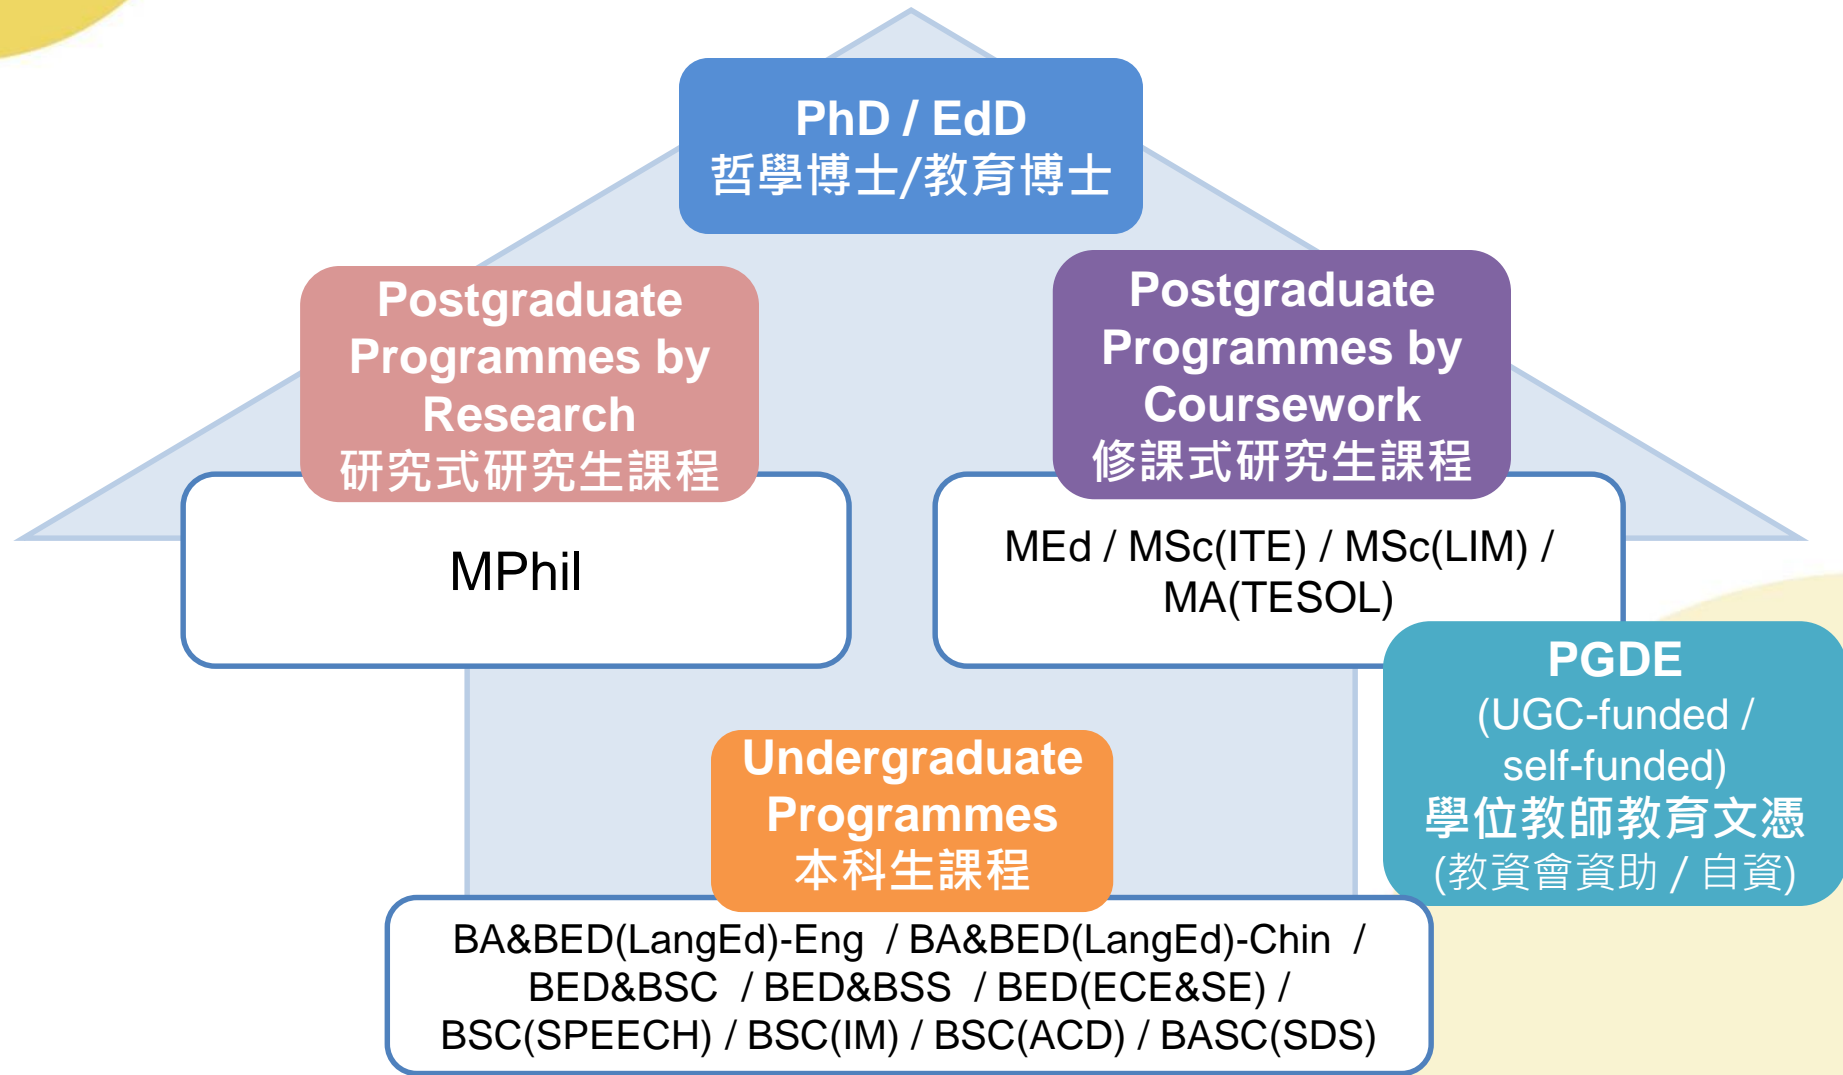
PhD / EdD
哲學博士/教育博士

Postgraduate Programmes by Research
研究式研究生課程

MPhil

Postgraduate Programmes by Coursework
修課式研究生課程

MEd / MSc(ITE) / MSc(LIM) / MA(TESOL)

PGDE
(UGC-funded / self-funded)
學位教師教育文憑
(教資會資助 / 自資)

Undergraduate Programmes
本科生課程

BA&BED(LangEd)-Eng / BA&BED(LangEd)-Chin / BED&BSC / BED&BSS / BED(ECE&SE) / BSC(SPEECH) / BSC(IM) / BSC(ACD) / BASC(SDS)